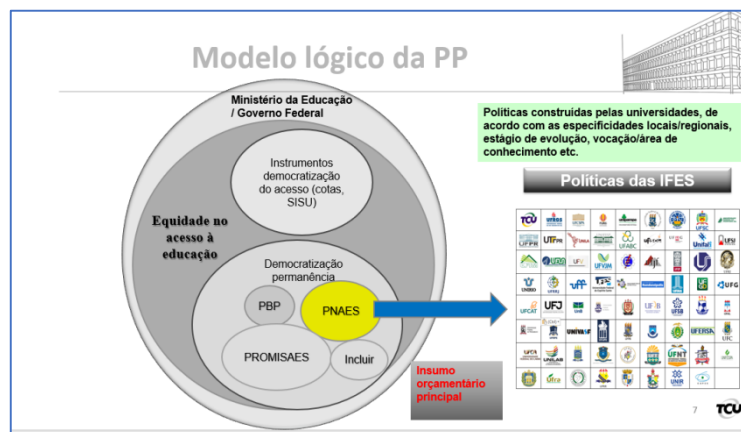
Modelo lógico da PP

Ministério da Educação / Governo Federal

Instrumentos democratização do acesso (cotas, SISU)

Equidade no acesso à educação

Democratização permanência

PBP

PNAES

PROMISAES

Incluir

Insumo orçamentário principal

Políticas construídas pelas universidades, de acordo com as especificidades locais/regionais, estágio de evolução, vocação/área de conhecimento etc.

Políticas das IFES

TCU UTFPR UFSC UFARC Unifal UFG UFCAT UFJ UFERSA UFC UFNT UNIR

7

TCU